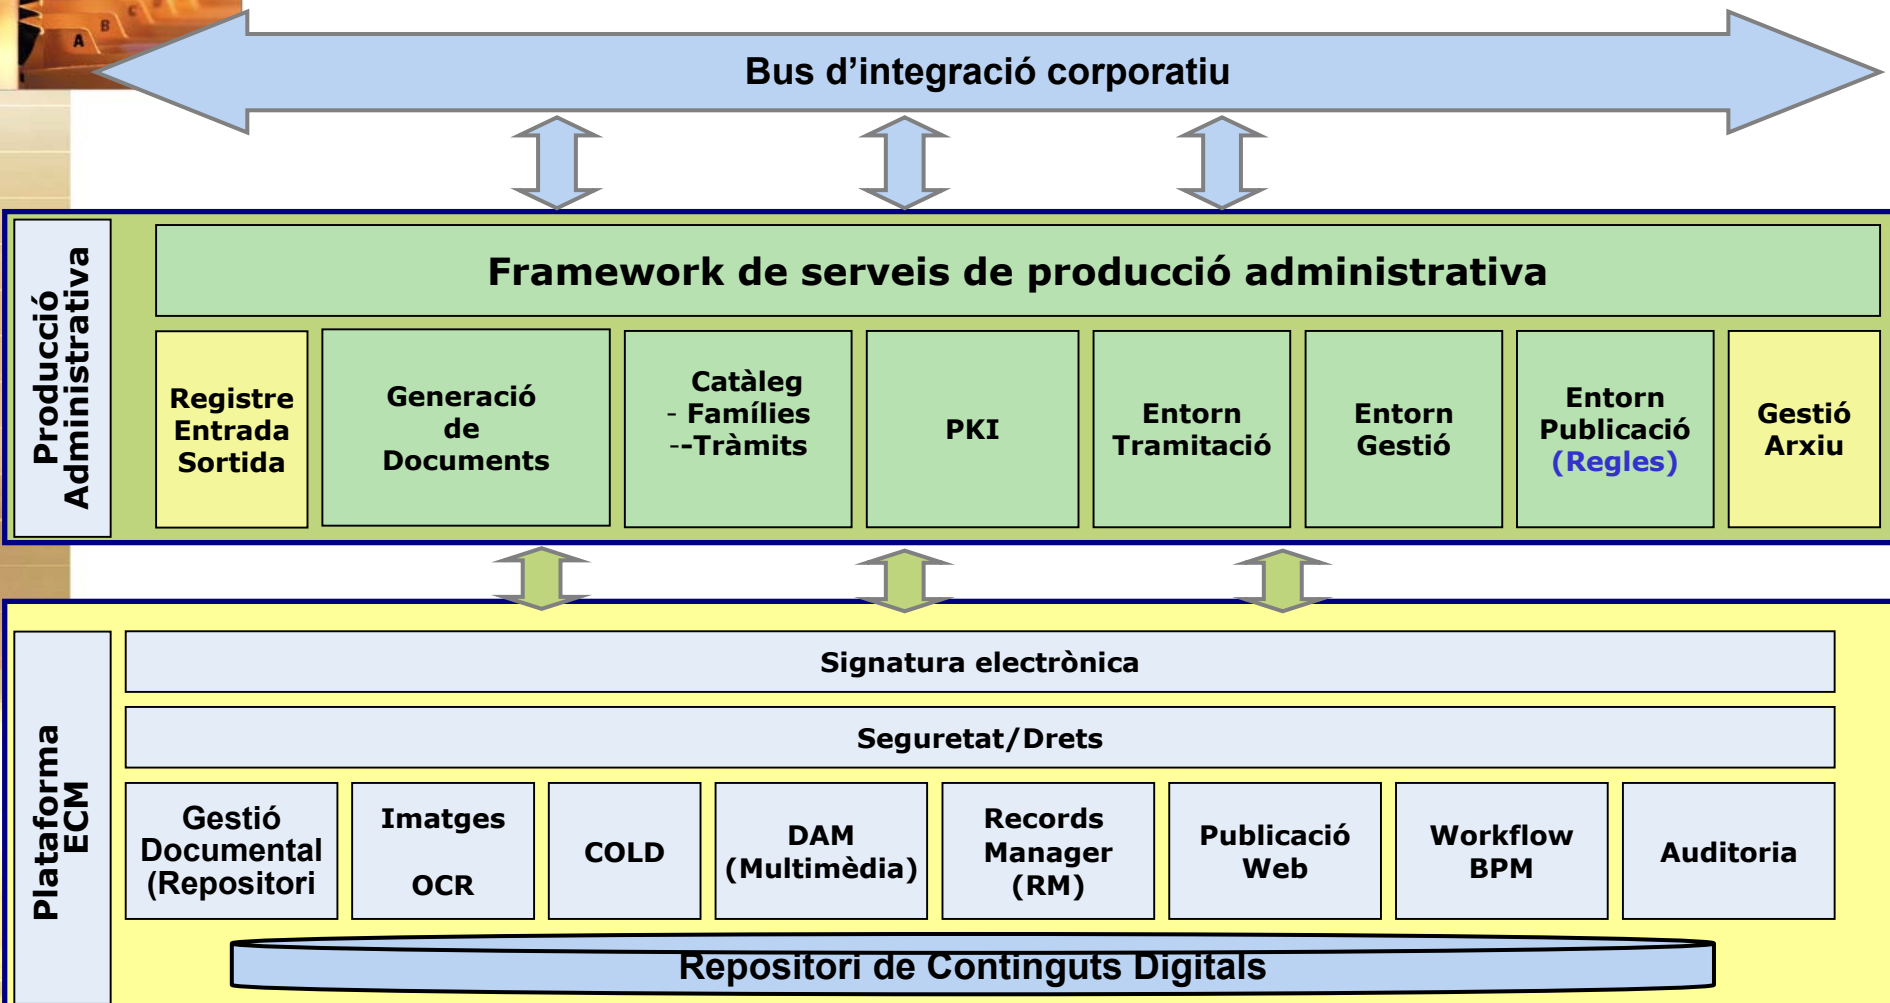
A B C

Bus d'integració corporatiu

Producció Administrativa

Framework de serveis de producció administrativa

Registre Entrada Sortida

Generació de Documents

Catàleg - Famílies --Tràmits

PKI

Entorn Tramitació

Entorn Gestió

Entorn Publicació (Regles)

Gestió Arxiu

Plataforma ECM

Signatura electrònica

Seguretat/Drets

Gestió Documental (Repositori

Imatges OCR

COLD

DAM (Multimèdia)

Records Manager (RM)

Publicació Web

Workflow BPM

Auditoria

Repositori de Continguts Digitals